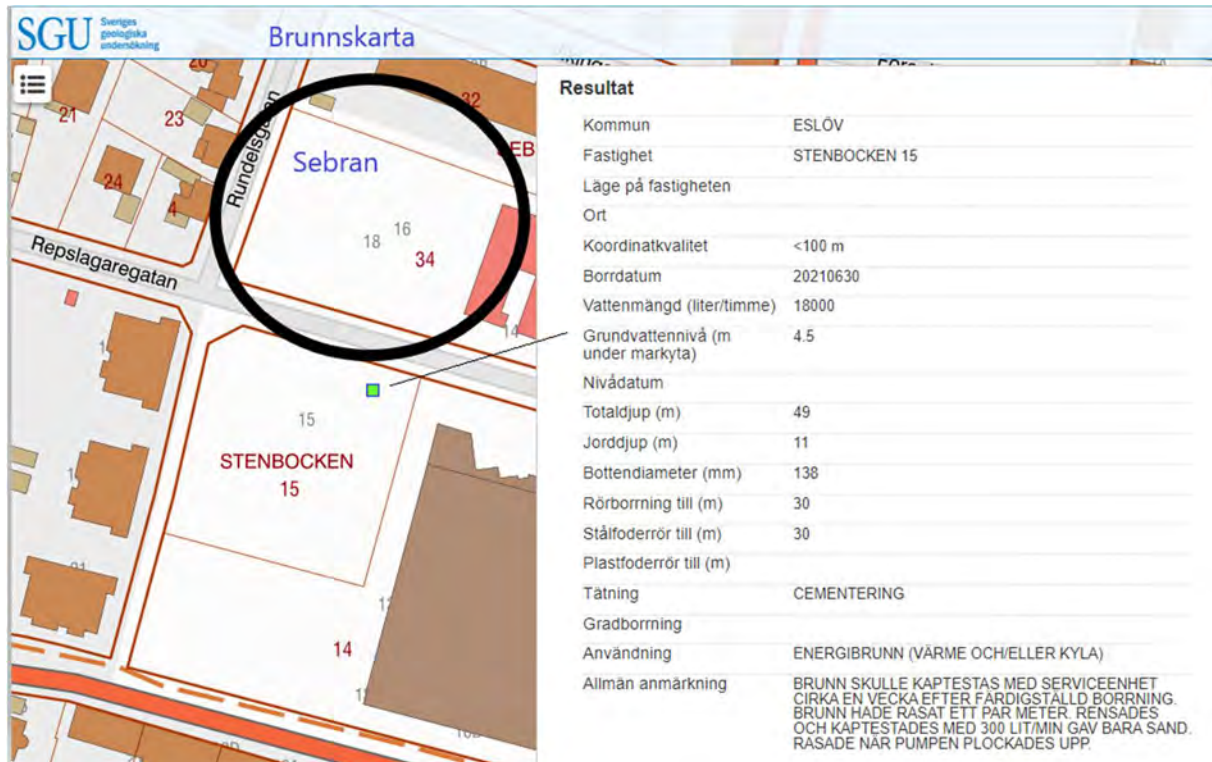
SGU Sveriges geologiska undersökning

Brunnskarta

20
21
23
32
Rundelsgatan
Sebran
EB
24
4
18
16
34
Repslagaregatan
14
15
STENBOCKEN
15
14

Resultat

| | |
|---|---|
| Kommun | ESLÖV |
| Fastighet | STENBOCKEN 15 |
| Läge på fastigheten | |
| Ort | |
| Koordinatkvalitet | <100 m |
| Borrdatum | 20210630 |
| Vattenmängd (liter/timme) | 18000 |
| Grundvattennivå (m under markyta) | 4.5 |
| Nivådatum | |
| Totaldjup (m) | 49 |
| Jorddjup (m) | 11 |
| Bottendiameter (mm) | 138 |
| Rörborrning till (m) | 30 |
| Stålfoderrör till (m) | 30 |
| Plastfoderrör till (m) | |
| Tätning | CEMENTERING |
| Gradborrning | |
| Användning | ENERGIBRUNN (VÄRME OCH/ELLER KYLA) |
| Allmän anmärkning | BRUNN SKULLE KAPTESTAS MED SERVICEENHET CIRKA EN VECKA EFTER FÄRDIGSTÄLLD BORRNING. BRUNN HADE RASAT ETT PAR METER. RENSADES OCH KAPTESTADES MED 300 LIT/MIN GAV BARA SAND. RASADE NÄR PUMPEN PLOCKADES UPP. |